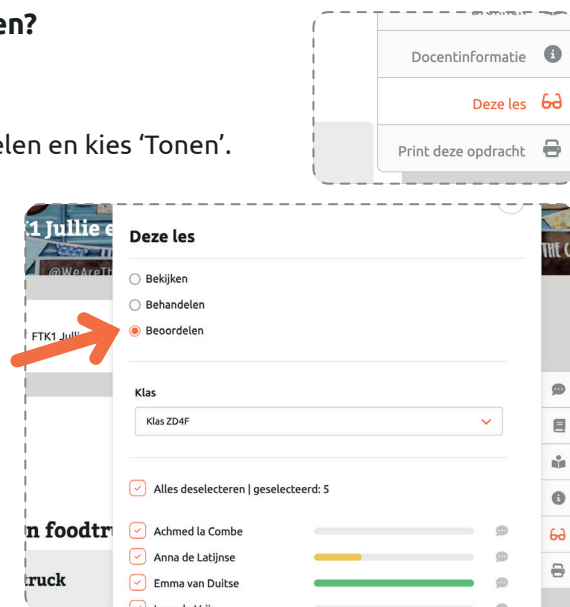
en?

elen en kies 'Tonen'.

Docentinformatie

Deze les

Print deze opdracht

1 Jullie e

@WeAreTh

FTK1 Jul

n foodtr

truck

Deze les

Bekijken

Behandelen

Beoordelen

Klas

Klas ZD4F

Alles deselecteren | geselecteerd: 5

Achmed la Combe

Anna de Latijnse

Emma van Duitse

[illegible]